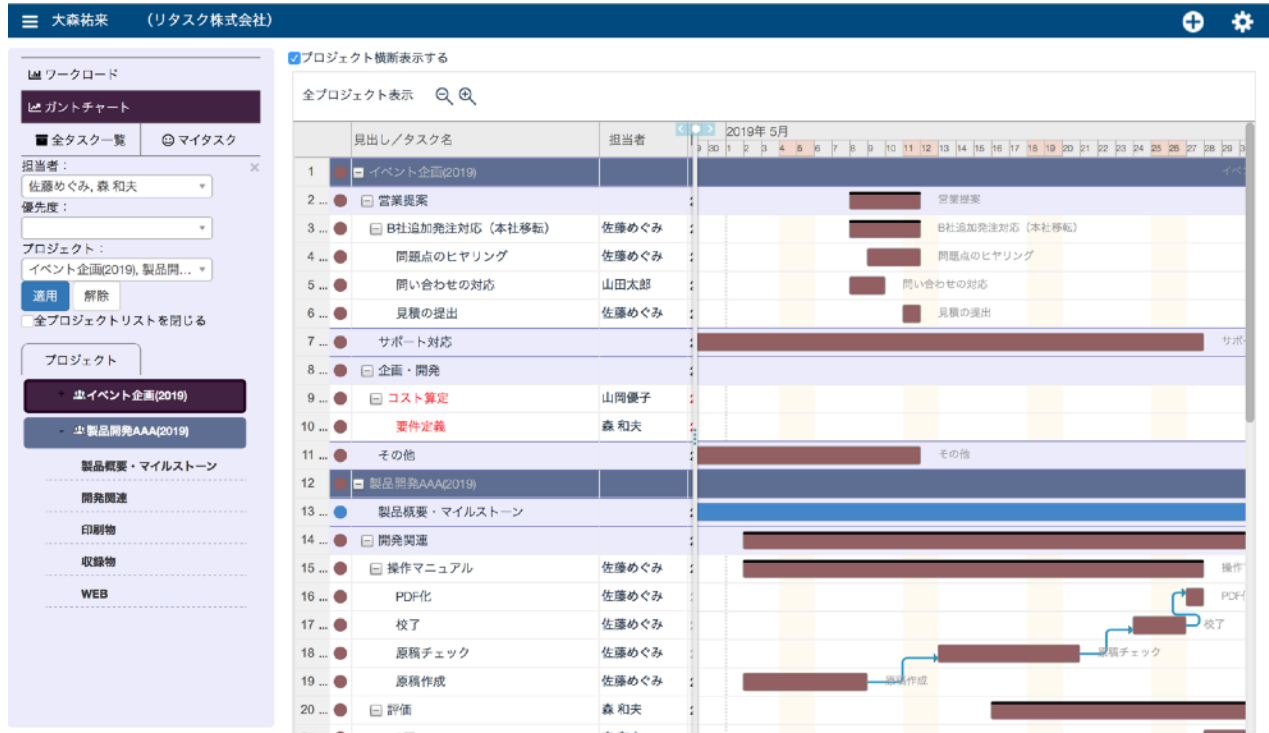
大森祐来　（リタスク株式会社）

ワークロード
ガントチャート
全タスク一覧
マイタスク
担当者：
佐藤めぐみ, 森 和夫
優先度：
プロジェクト：
イベント企画(2019), 製品開...
適用
解除
全プロジェクトリストを閉じる
プロジェクト
イベント企画(2019)
製品開発AAA(2019)
製品概要・マイルストーン
開発関連
印刷物
収録物
WEB

プロジェクト横断表示する
全プロジェクト表示

| | 見出し／タスク名 | 担当者 |
|---|---|---|
| 1 | イベント企画(2019) | |
| 2 ... | 営業提案 | |
| 3 ... | B社追加発注対応（本社移転） | 佐藤めぐみ |
| 4 ... | 問題点のヒヤリング | 佐藤めぐみ |
| 5 ... | 問い合わせの対応 | 山田太郎 |
| 6 ... | 見積の提出 | 佐藤めぐみ |
| 7 ... | サポート対応 | |
| 8 ... | 企画・開発 | |
| 9 ... | コスト算定 | 山岡優子 |
| 10 ... | 要件定義 | 森 和夫 |
| 11 ... | その他 | |
| 12 | 製品開発AAA(2019) | |
| 13 ... | 製品概要・マイルストーン | |
| 14 ... | 開発関連 | |
| 15 ... | 操作マニュアル | 佐藤めぐみ |
| 16 ... | PDF化 | 佐藤めぐみ |
| 17 ... | 校了 | 佐藤めぐみ |
| 18 ... | 原稿チェック | 佐藤めぐみ |
| 19 ... | 原稿作成 | 佐藤めぐみ |
| 20 ... | 評価 | 森 和夫 |

2019年 5月
29 30 1 2 3 4 5 6 7 8 9 10 11 12 13 14 15 16 17 18 19 20 21 22 23 24 25 26 27 28 29 3
イベ
営業提案
B社追加発注対応（本社移転）
問題点のヒヤリング
問い合わせの対応
見積の提出
サポ
その他
操作
PDF
校了
原稿チェック
原稿作成